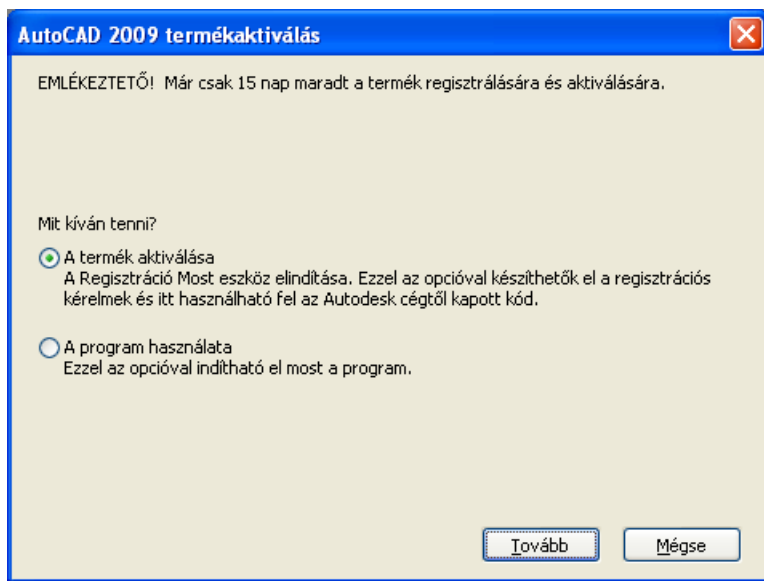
AutoCAD 2009 termékaktiválás

EMLÉKEZTETŐ! Már csak 15 nap maradt a termék regisztrálására és aktiválására.

Mit kíván tenni?

A termék aktiválása
A Regisztráció Most eszköz elindítása. Ezzel az opcióval készíthetők el a regisztrációs kérelmek és itt használható fel az Autodesk cégtől kapott kód.

A program használata
Ezzel az opcióval indítható el most a program.

Tovább

Mégse